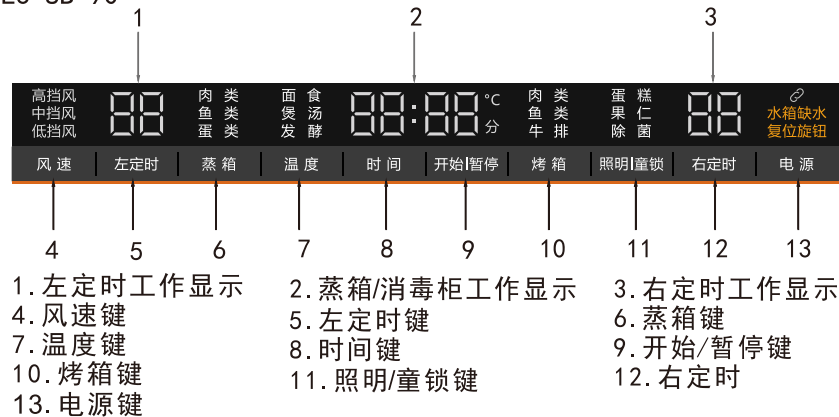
1 2 3

高挡风 中挡风 低挡风 88 肉类 鱼类 蛋类 面食 煲汤 发酵 88:88 °C 分 肉类 鱼类 牛排 蛋糕 果仁 除菌 88 水箱缺水 复位旋钮

风速 | 左定时 | 蒸箱 | 温度 | 时间 | 开始|暂停 | 烤箱 | 照明|童锁 | 右定时 | 电源

4 5 6 7 8 9 10 11 12 13

1.左定时工作显示
4.风速键
7.温度键
10.烤箱键
13.电源键

2.蒸箱/消毒柜工作显示
5.左定时键
8.时间键
11.照明/童锁键

3.右定时工作显示
6.蒸箱键
9.开始/暂停键
12.右定时